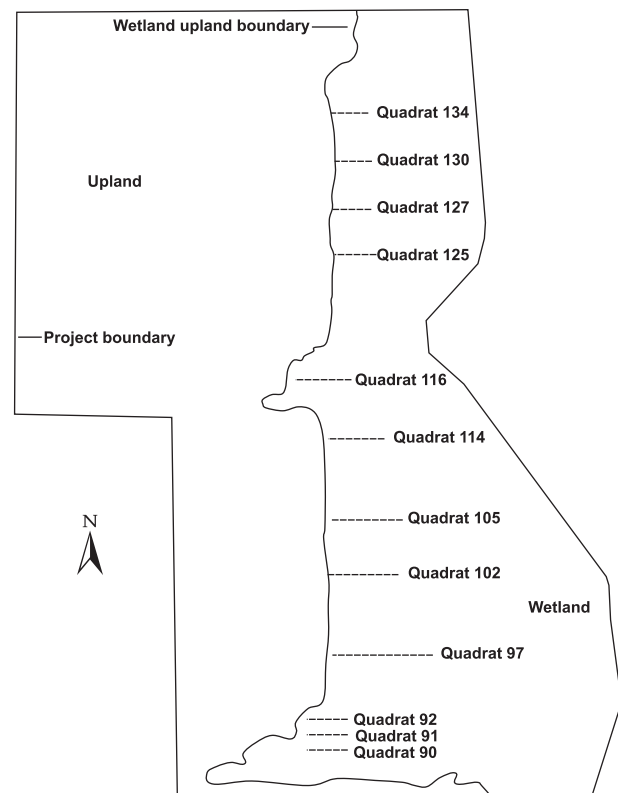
Wetland upland boundary

Quadrat 134

Quadrat 130

Upland

Quadrat 127

Quadrat 125

Project boundary

Quadrat 116

Quadrat 114

N

Quadrat 105

Quadrat 102

Wetland

Quadrat 97

Quadrat 92

Quadrat 91

Quadrat 90